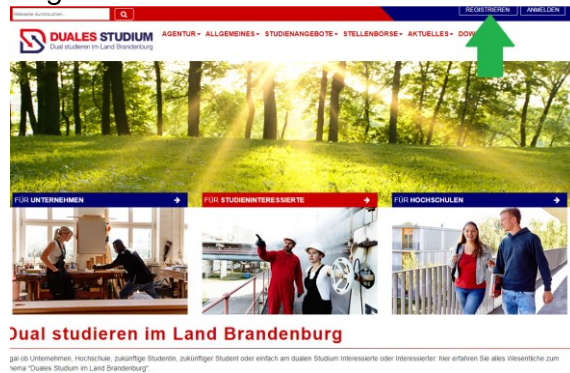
Website durchsuchen...

REGISTRIEREN ANMELDEN

DUALES STUDIUM
Dual studieren im Land Brandenburg

AGENTUR ▾ ALLGEMEINES ▾ STUDIENANGEBOTE ▾ STELLENBÖRSE ▾ AKTUELLES ▾ DOW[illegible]

FÜR UNTERNEHMEN
FÜR STUDIENINTERESSIERTE
FÜR HOCHSCHULEN

Dual studieren im Land Brandenburg

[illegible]gal ob Unternehmen, Hochschule, zukünftige Studentin, zukünftiger Student oder einfach am dualen Studium Interessierte oder Interessierter: hier erfahren Sie alles Wesentliche zum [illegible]hema "Duales Studium im Land Brandenburg".